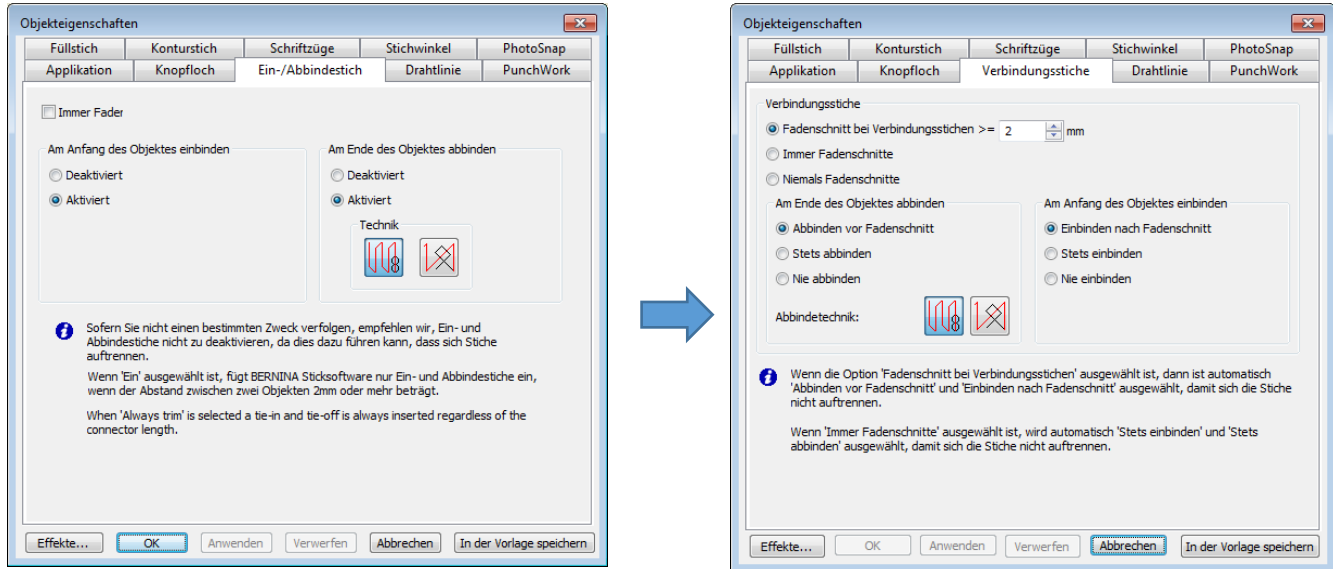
Objekteigenschaften

| Füllstich | Konturstich | Schriftzüge | Stichwinkel | PhotoSnap |
|---|---|---|---|---|
| Applikation | Knopfloch | Ein-/Abbindestich | Drahtlinie | PunchWork |

Immer Fader

Am Anfang des Objektes einbinden
Deaktiviert
Aktiviert

Am Ende des Objektes abbinden
Deaktiviert
Aktiviert
Technik

Sofern Sie nicht einen bestimmten Zweck verfolgen, empfehlen wir, Ein- und Abbindestiche nicht zu deaktivieren, da dies dazu führen kann, dass sich Stiche auftrennen.

Wenn 'Ein' ausgewählt ist, fügt BERNINA Sticksoftware nur Ein- und Abbindestiche ein, wenn der Abstand zwischen zwei Objekten 2mm oder mehr beträgt.

When 'Always trim' is selected a tie-in and tie-off is always inserted regardless of the connector length.

Effekte... OK Anwenden Verwerfen Abbrechen In der Vorlage speichern

Objekteigenschaften

| Füllstich | Konturstich | Schriftzüge | Stichwinkel | PhotoSnap |
|---|---|---|---|---|
| Applikation | Knopfloch | Verbindungsstiche | Drahtlinie | PunchWork |

Verbindungsstiche
Fadenschnitt bei Verbindungsstichen >= 2 mm
Immer Fadenschnitte
Niemals Fadenschnitte

Am Ende des Objektes abbinden
Abbinden vor Fadenschnitt
Stets abbinden
Nie abbinden
Abbindetechnik:

Am Anfang des Objektes einbinden
Einbinden nach Fadenschnitt
Stets einbinden
Nie einbinden

Wenn die Option 'Fadenschnitt bei Verbindungsstichen' ausgewählt ist, dann ist automatisch 'Abbinden vor Fadenschnitt' und 'Einbinden nach Fadenschnitt' ausgewählt, damit sich die Stiche nicht auftrennen.

Wenn 'Immer Fadenschnitte' ausgewählt ist, wird automatisch 'Stets einbinden' und 'Stets abbinden' ausgewählt, damit sich die Stiche nicht auftrennen.

Effekte... OK Anwenden Verwerfen Abbrechen In der Vorlage speichern